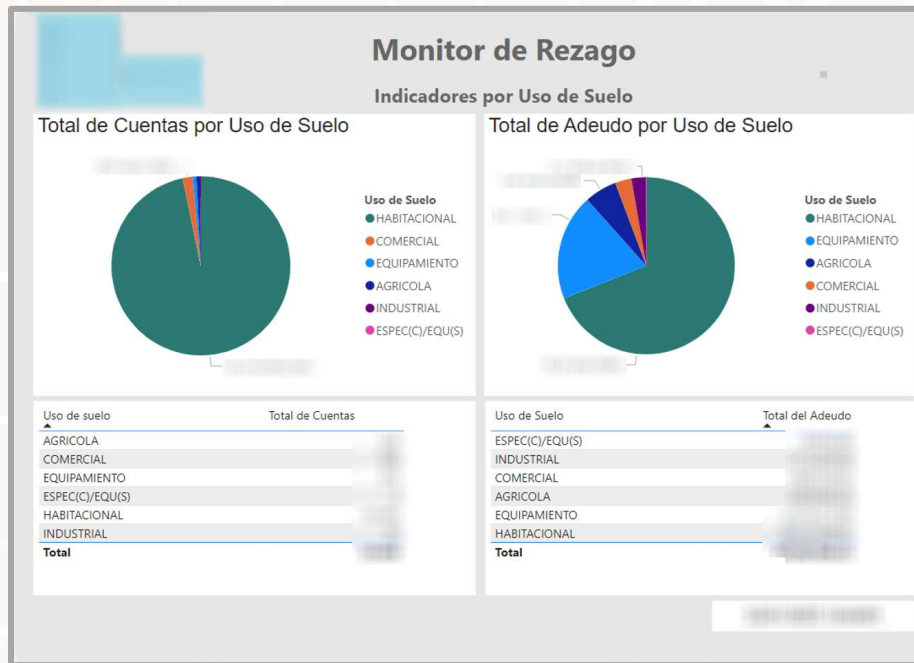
Monitor de Rezago

Indicadores por Uso de Suelo

Total de Cuentas por Uso de Suelo

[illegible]

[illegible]

Uso de Suelo
HABITACIONAL
COMERCIAL
EQUIPAMIENTO
AGRICOLA
INDUSTRIAL
ESPEC(C)/EQU(S)

Total de Adeudo por Uso de Suelo

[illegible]

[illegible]

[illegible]

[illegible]

Uso de Suelo
HABITACIONAL
EQUIPAMIENTO
AGRICOLA
COMERCIAL
INDUSTRIAL
ESPEC(C)/EQU(S)

| Uso de suelo | Total de Cuentas |
|---|---|
| AGRICOLA | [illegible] |
| COMERCIAL | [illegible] |
| EQUIPAMIENTO | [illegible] |
| ESPEC(C)/EQU(S) | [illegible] |
| HABITACIONAL | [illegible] |
| INDUSTRIAL | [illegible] |
| **Total** | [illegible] |

| Uso de Suelo | Total del Adeudo |
|---|---|
| ESPEC(C)/EQU(S) | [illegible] |
| INDUSTRIAL | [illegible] |
| COMERCIAL | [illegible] |
| AGRICOLA | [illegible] |
| EQUIPAMIENTO | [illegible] |
| HABITACIONAL | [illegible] |
| **Total** | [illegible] |

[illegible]